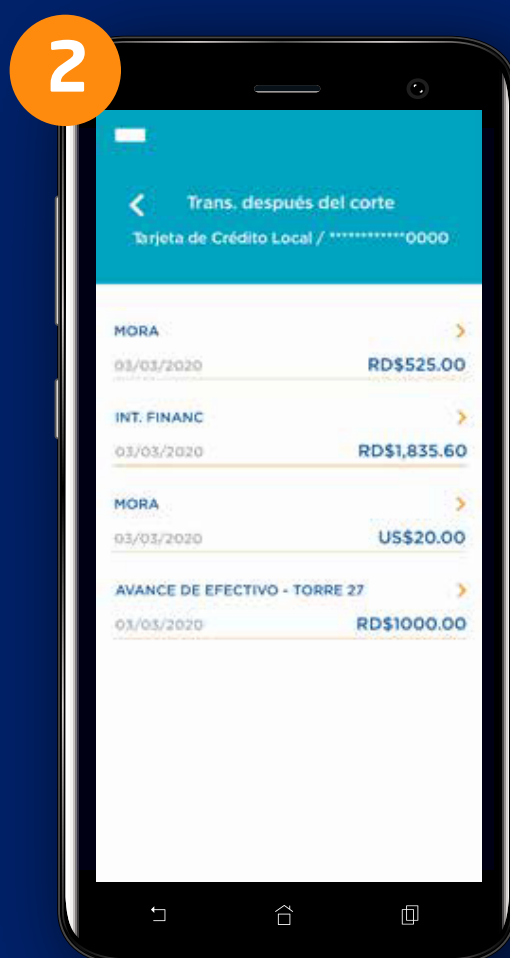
2

Trans. después del corte

Tarjeta de Crédito Local / ************0000

MORA

03/03/2020 RD$525.00

INT. FINANC

03/03/2020 RD$1,835.60

MORA

03/03/2020 US$20.00

AVANCE DE EFECTIVO - TORRE 27

03/03/2020 RD$1000.00